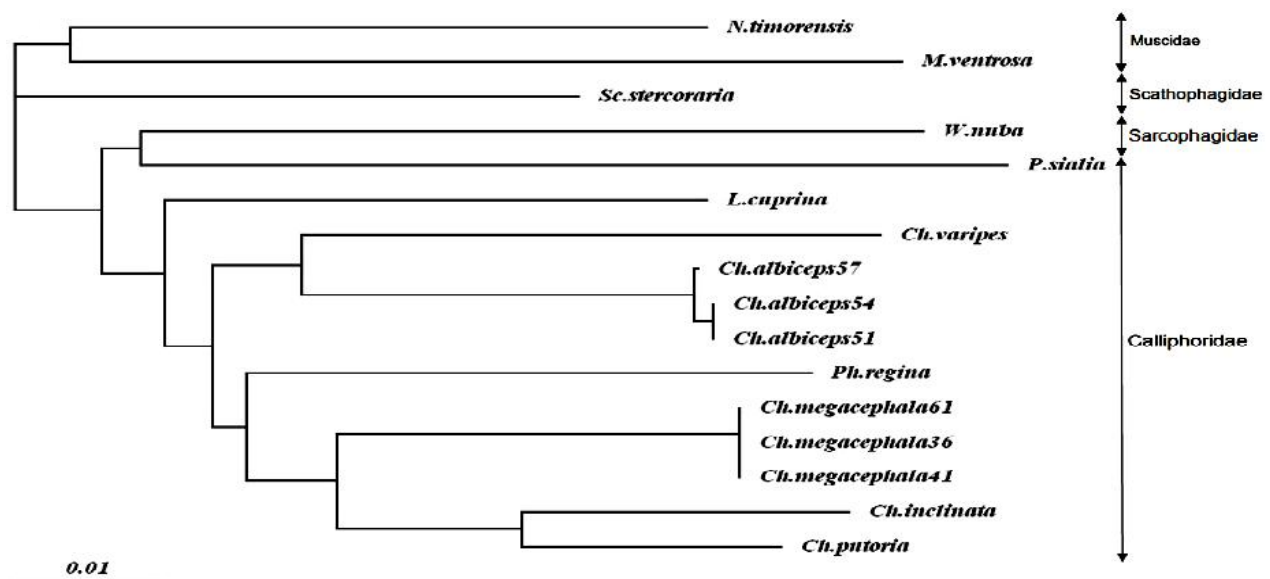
N.timorensis
M.ventrosa
Sc.stercoraria
W.nuba
P.sialia
L.cuprina
Ch.varipes
Ch.albiceps57
Ch.albiceps54
Ch.albiceps51
Ph.regina
Ch.megacephala61
Ch.megacephala36
Ch.megacephala41
Ch.inclinata
Ch.putoria
0.01

Muscidae
Scathophagidae
Sarcophagidae
Calliphoridae